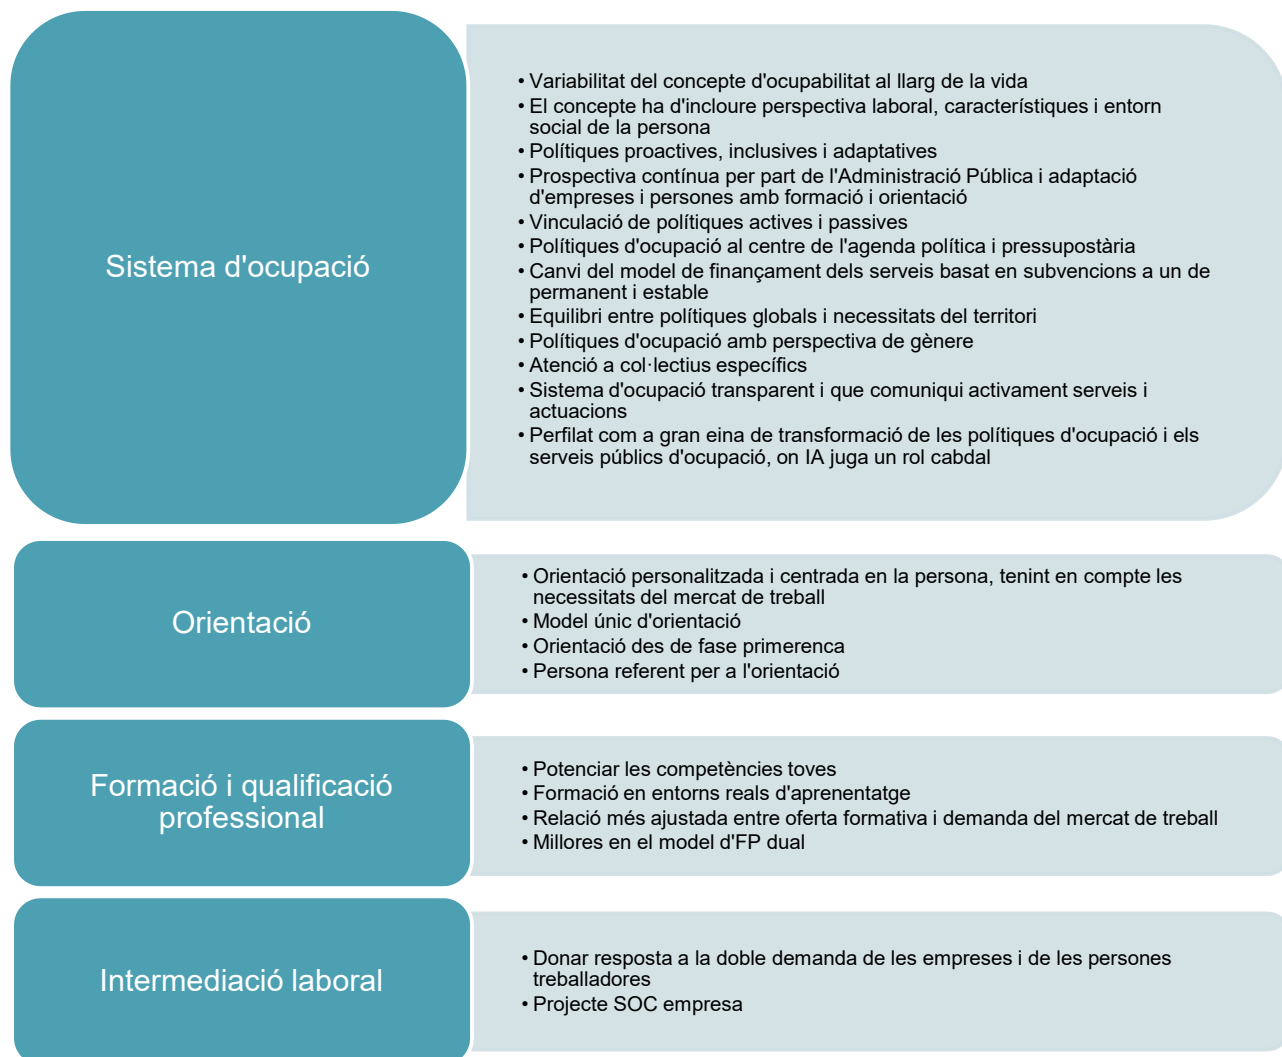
Sistema d'ocupació

• Variabilitat del concepte d'ocupabilitat al llarg de la vida
• El concepte ha d'incloure perspectiva laboral, característiques i entorn social de la persona
• Polítiques proactives, inclusives i adaptatives
• Prospectiva contínua per part de l'Administració Pública i adaptació d'empreses i persones amb formació i orientació
• Vinculació de polítiques actives i passives
• Polítiques d'ocupació al centre de l'agenda política i pressupostària
• Canvi del model de finançament dels serveis basat en subvencions a un de permanent i estable
• Equilibri entre polítiques globals i necessitats del territori
• Polítiques d'ocupació amb perspectiva de gènere
• Atenció a col·lectius específics
• Sistema d'ocupació transparent i que comuniqui activament serveis i actuacions
• Perfilat com a gran eina de transformació de les polítiques d'ocupació i els serveis públics d'ocupació, on IA juga un rol cabdal

Orientació

• Orientació personalitzada i centrada en la persona, tenint en compte les necessitats del mercat de treball
• Model únic d'orientació
• Orientació des de fase primerenca
• Persona referent per a l'orientació

Formació i qualificació professional

• Potenciar les competències toves
• Formació en entorns reals d'aprenentatge
• Relació més ajustada entre oferta formativa i demanda del mercat de treball
• Millores en el model d'FP dual

Intermediació laboral

• Donar resposta a la doble demanda de les empreses i de les persones treballadores
• Projecte SOC empresa